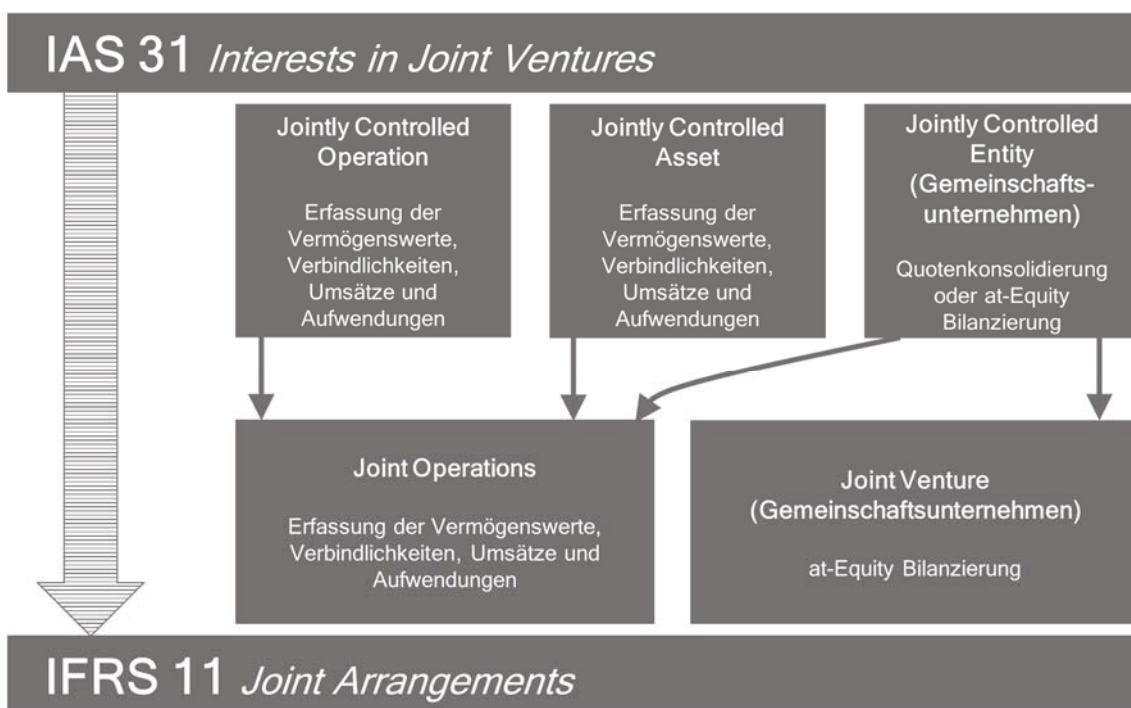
IAS 31 *Interests in Joint Ventures*

Jointly Controlled Operation

Erfassung der Vermögenswerte, Verbindlichkeiten, Umsätze und Aufwendungen

Jointly Controlled Asset

Erfassung der Vermögenswerte, Verbindlichkeiten, Umsätze und Aufwendungen

Jointly Controlled Entity (Gemeinschaftsunternehmen)

Quotenkonsolidierung oder at-Equity Bilanzierung

Joint Operations

Erfassung der Vermögenswerte, Verbindlichkeiten, Umsätze und Aufwendungen

Joint Venture (Gemeinschaftsunternehmen)

at-Equity Bilanzierung

IFRS 11 *Joint Arrangements*